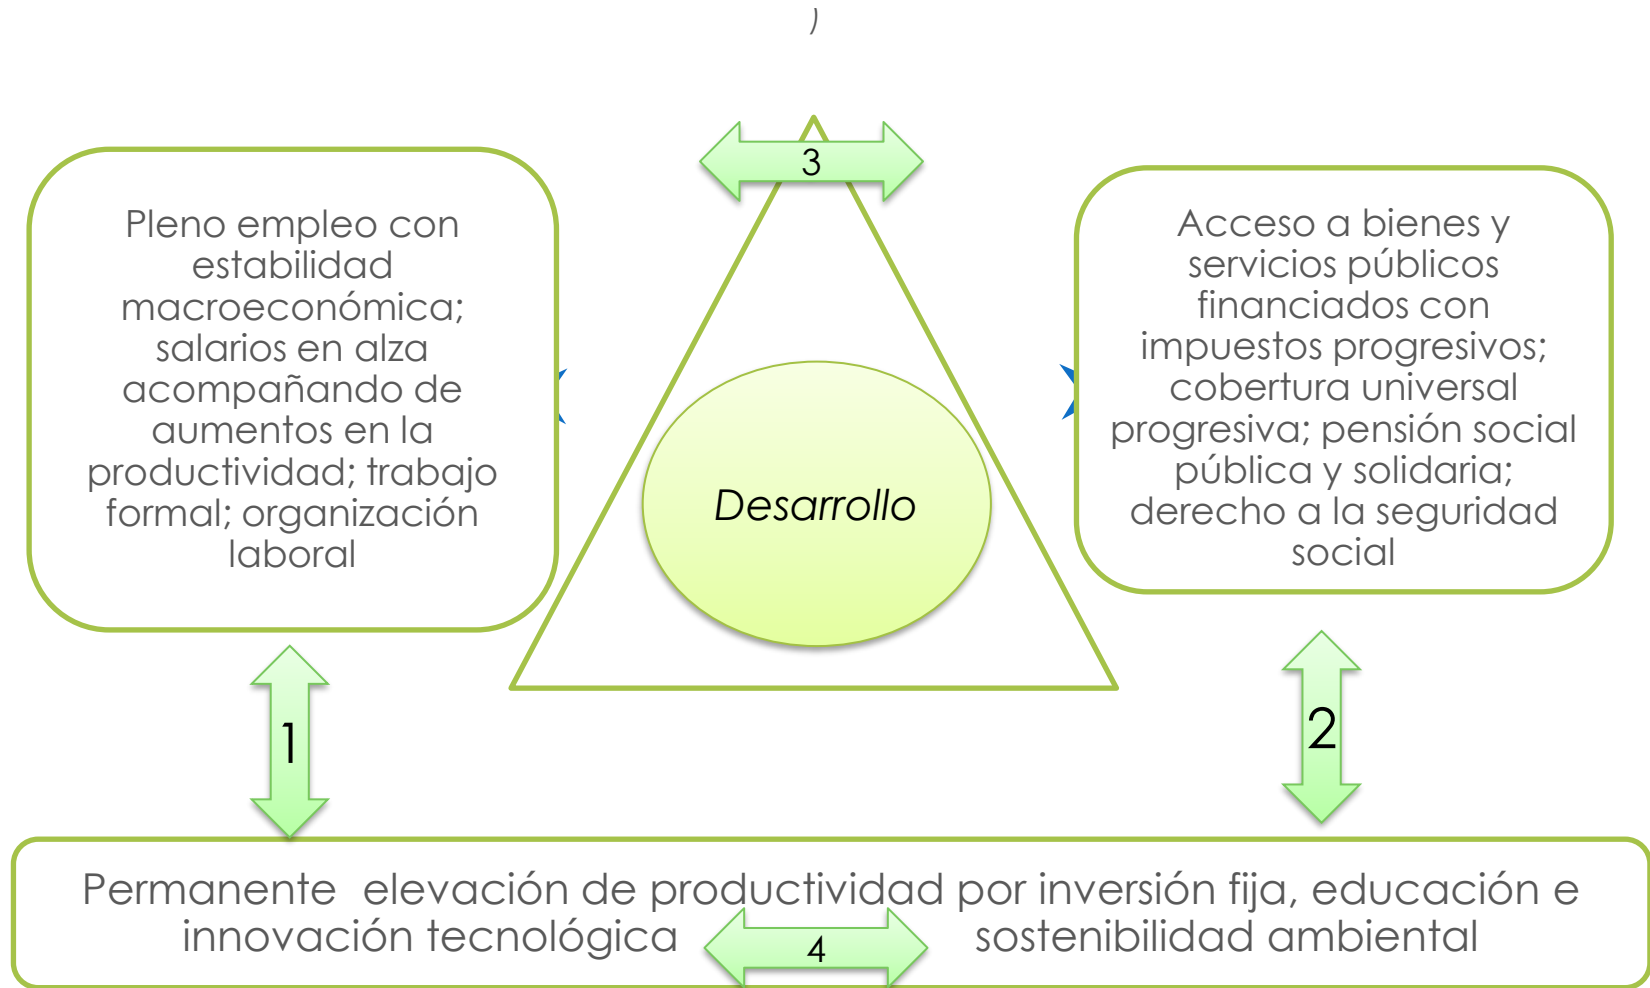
)

3

Pleno empleo con estabilidad macroeconómica; salarios en alza acompañando de aumentos en la productividad; trabajo formal; organización laboral

Desarrollo

Acceso a bienes y servicios públicos financiados con impuestos progresivos; cobertura universal progresiva; pensión social pública y solidaria; derecho a la seguridad social

1

2

Permanente elevación de productividad por inversión fija, educación e innovación tecnológica 4 sostenibilidad ambiental